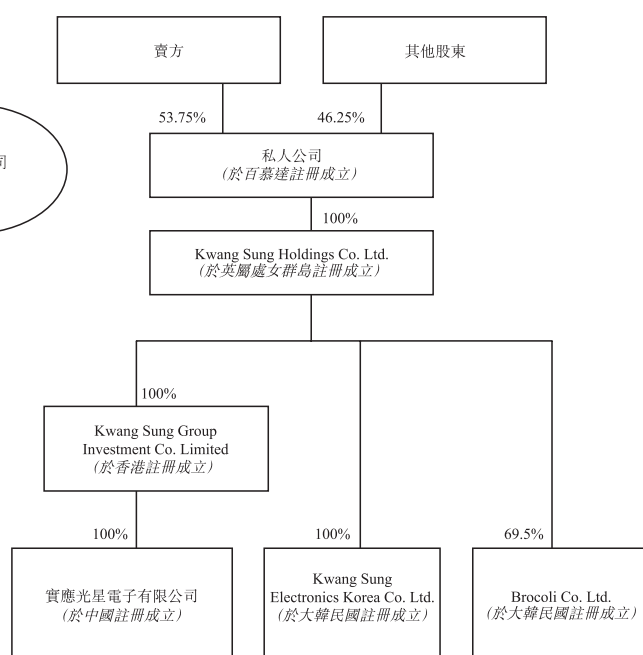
賣方

其他股東

司

53.75%

46.25%

私人公司
(於百慕達註冊成立)

100%

Kwang Sung Holdings Co. Ltd.
(於英屬處女群島註冊成立)

100%

Kwang Sung Group Investment Co. Limited
(於香港註冊成立)

100%

實應光星電子有限公司
(於中國註冊成立)

100%

Kwang Sung Electronics Korea Co. Ltd.
(於大韓民國註冊成立)

69.5%

Brocoli Co. Ltd.
(於大韓民國註冊成立)